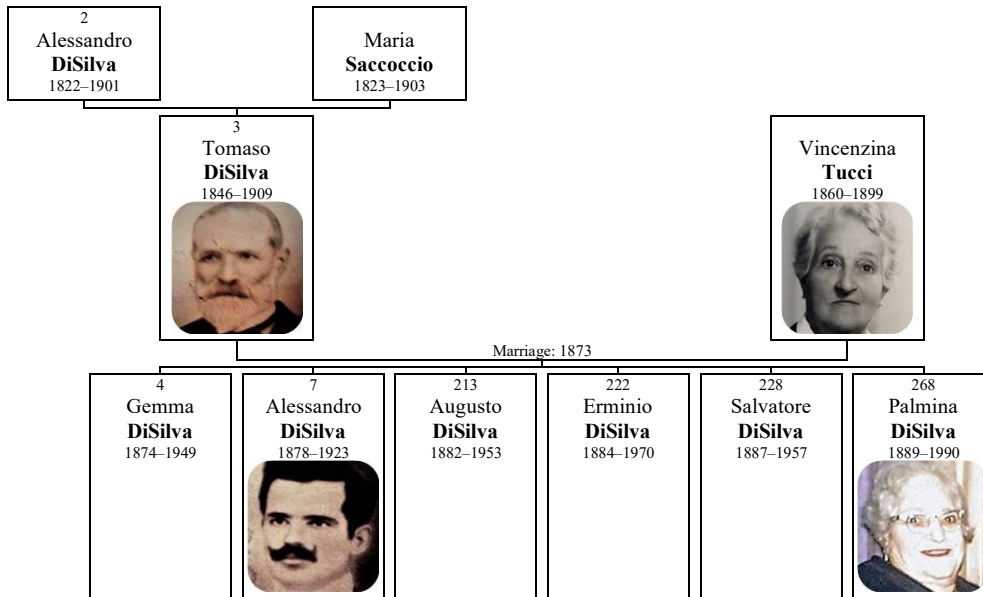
2
Alessandro
**DiSilva**
1822–1901

Maria
**Saccoccio**
1823–1903

3
Tomaso
**DiSilva**
1846–1909

Vincenzina
**Tucci**
1860–1899

Marriage: 1873

4
Gemma
**DiSilva**
1874–1949

7
Alessandro
**DiSilva**
1878–1923

213
Augusto
**DiSilva**
1882–1953

222
Erminio
**DiSilva**
1884–1970

228
Salvatore
**DiSilva**
1887–1957

268
Palmina
**DiSilva**
1889–1990